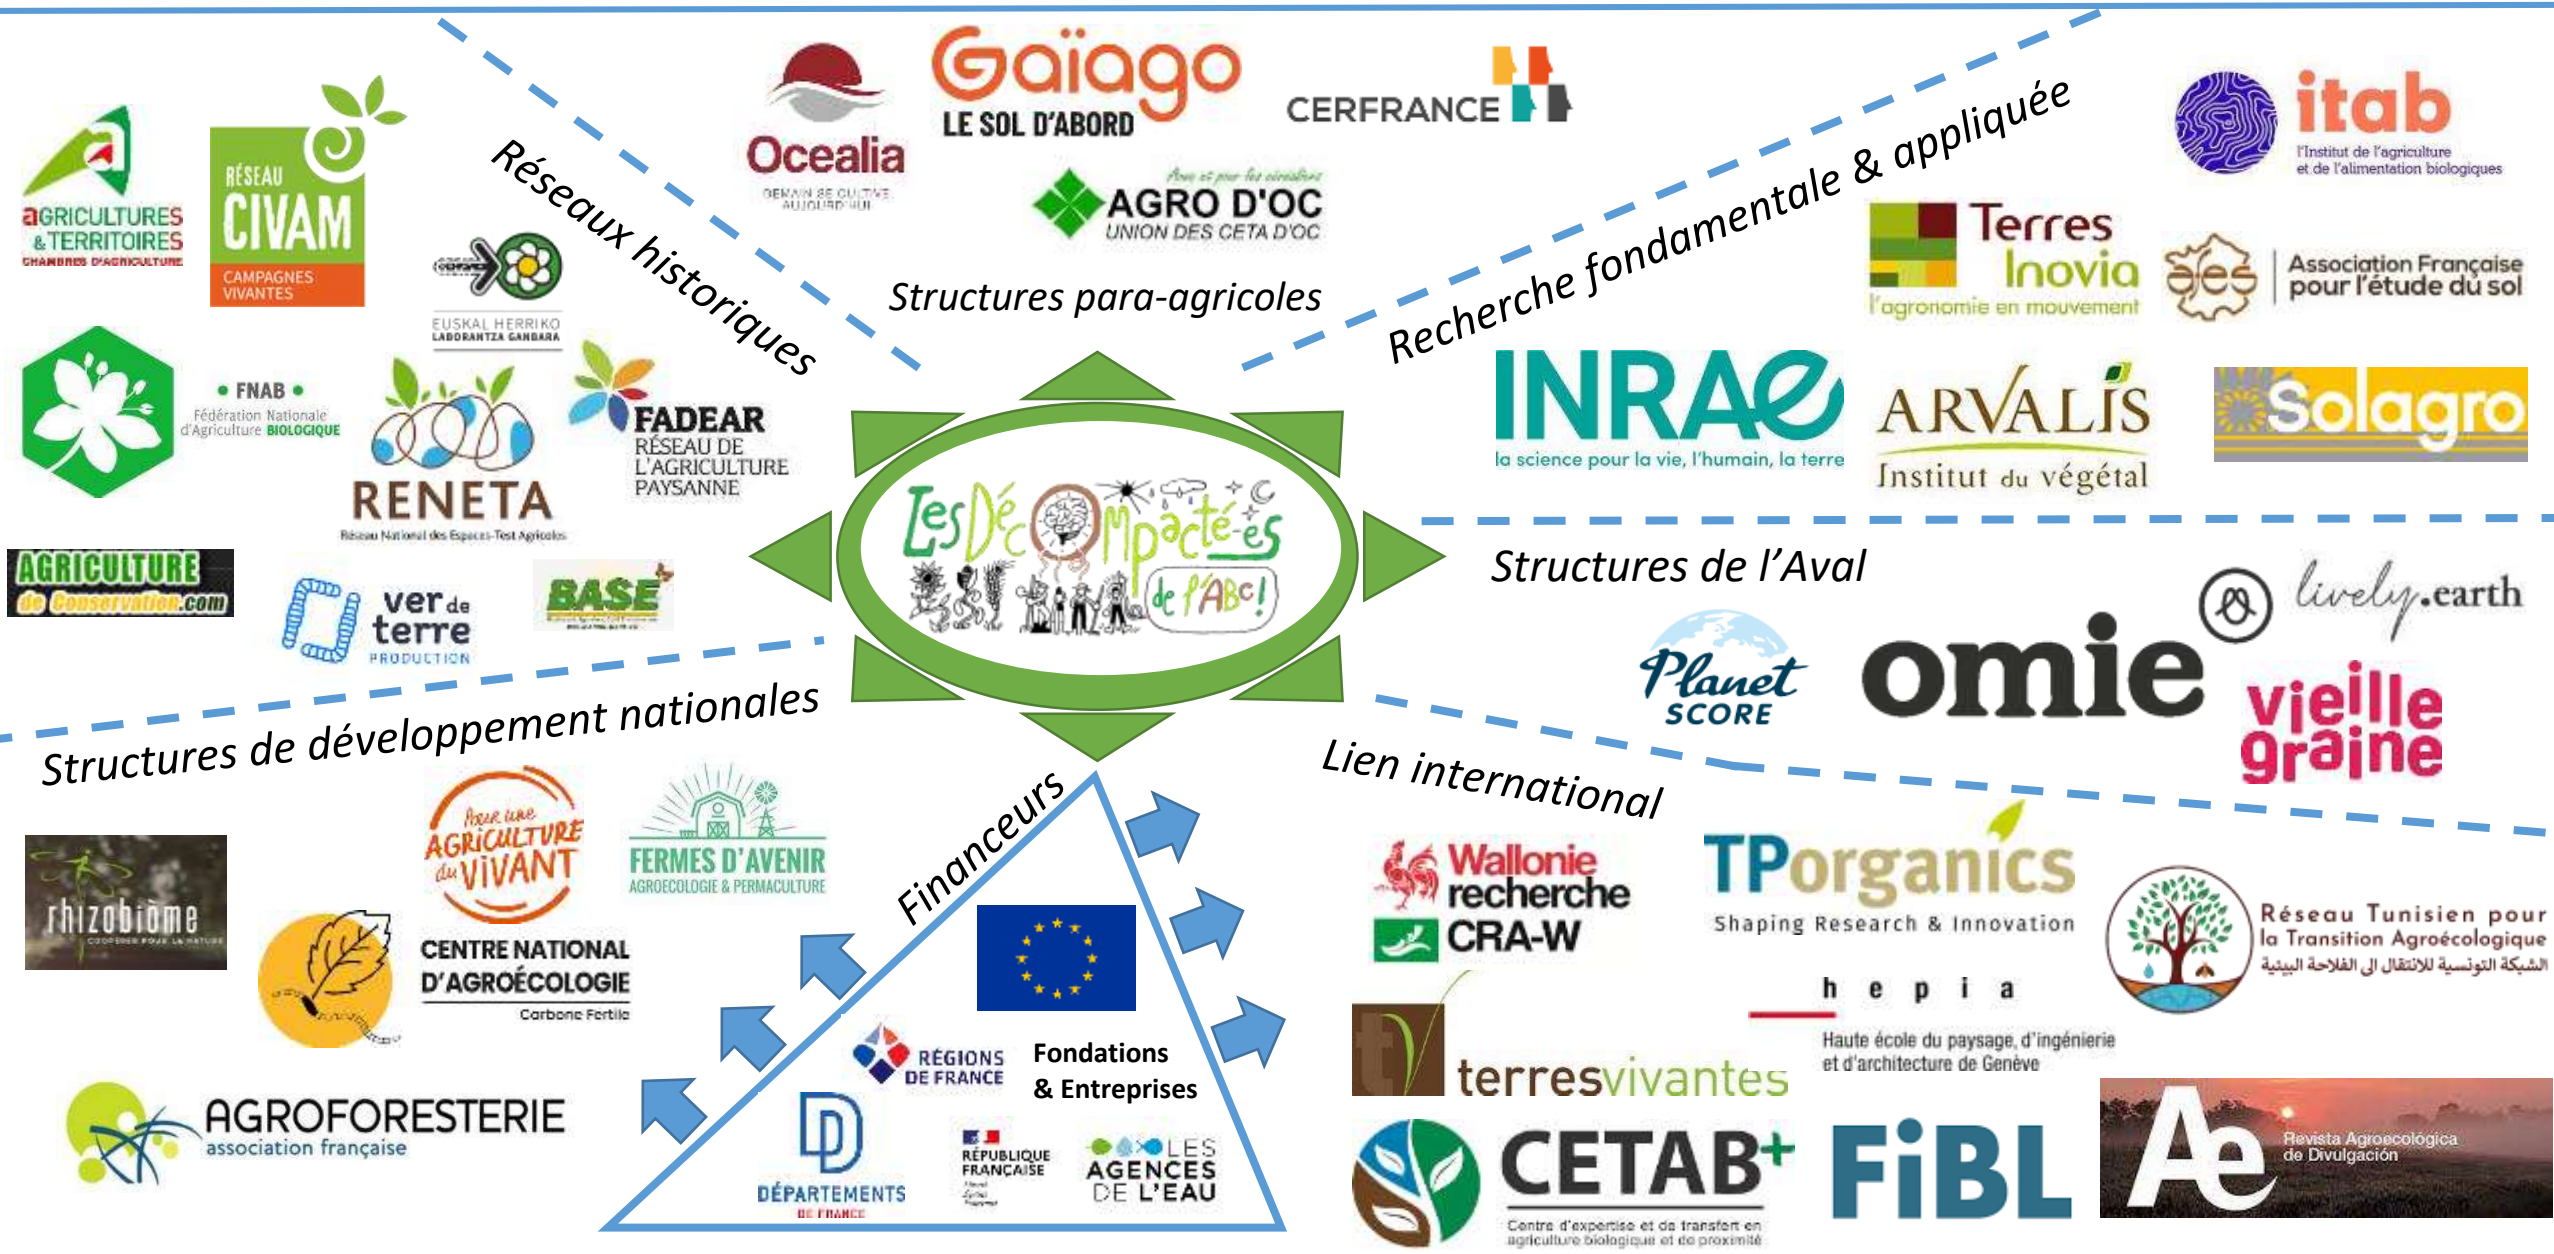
aGRICULTURES & TERRITOIRES
CHAMBRES D'AGRICULTURE

RÉSEAU CIVAM
CAMPAGNES VIVANTES

Réseaux historiques

Oealia
DEMAIN SE CULTIVE AUJOURD'HUI

Gaïago
LE SOL D'ABORD

CERFRANCE

AGRO D'OC
UNION DES CETA D'OC

EUSKAL HERRIKO LABORANTZA GANBARA

Structures para-agricoles

Recherche fondamentale & appliquée

itab
l'Institut de l'agriculture et de l'alimentation biologiques

Terres Inovia
l'agronomie en mouvement

afes
Association Française pour l'étude du sol

• FNAB •
Fédération Nationale d'Agriculture BIOLOGIQUE

RENETA
Réseau National des Espaces-Test Agricoles

FADEAR
RÉSEAU DE L'AGRICULTURE PAYSANNE

INRAE
la science pour la vie, l'humain, la terre

ARVALIS
Institut du végétal

Solagro

Les DéCOmpacté-es de l'ABC!

AGRICULTURE de Conservation.com

ver de terre
PRODUCTION

BASE

Structures de l'Aval

lively.earth

Planet SCORE

omie

vieille graine

Structures de développement nationales

Lien international

Financeurs

rhizobiome

Pour une AGRICULTURE du VIVANT

FERMES D'AVENIR
AGROÉCOLOGIE & PERMACULTURE

CENTRE NATIONAL D'AGROÉCOLOGIE
Carbone Fertile

RÉGIONS DE FRANCE

Fondations & Entreprises

AGROFORESTERIE
association française

DÉPARTEMENTS DE FRANCE

RÉPUBLIQUE FRANÇAISE

LES AGENCES DE L'EAU

Wallonie recherche CRA-W

TPorganics
Shaping Research & Innovation

Réseau Tunisien pour la Transition Agroécologique
الشبكة التونسية للانتقال إلى الفلاحة البيئية

h e p i a
Haute école du paysage, d'ingénierie et d'architecture de Genève

terresvivantes

CETAB+
Centre d'expertise et de transfert en agriculture biologique et de proximité

FiBL

Ae
Revista Agroecológica de Divulgación